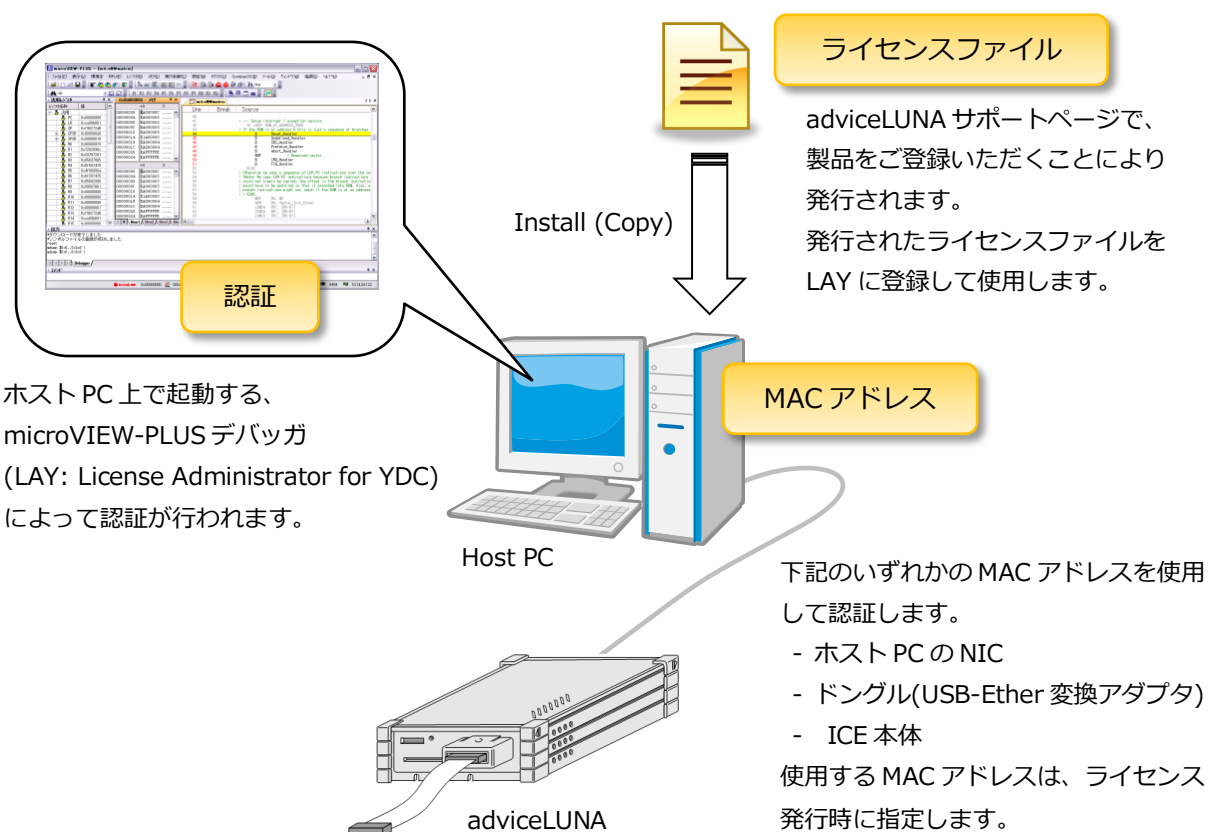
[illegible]

認証

ホスト PC 上で起動する、microVIEW-PLUS デバッガ (LAY: License Administrator for YDC) によって認証が行われます。

ライセンスファイル

adviceLUNA サポートページで、製品をご登録いただくことにより発行されます。
発行されたライセンスファイルを LAY に登録して使用します。

Install (Copy)

MAC アドレス

Host PC

下記のいずれかの MAC アドレスを使用して認証します。
- ホスト PC の NIC
- ドングル(USB-Ether 変換アダプタ)
- ICE 本体
使用する MAC アドレスは、ライセンス発行時に指定します。

adviceLUNA